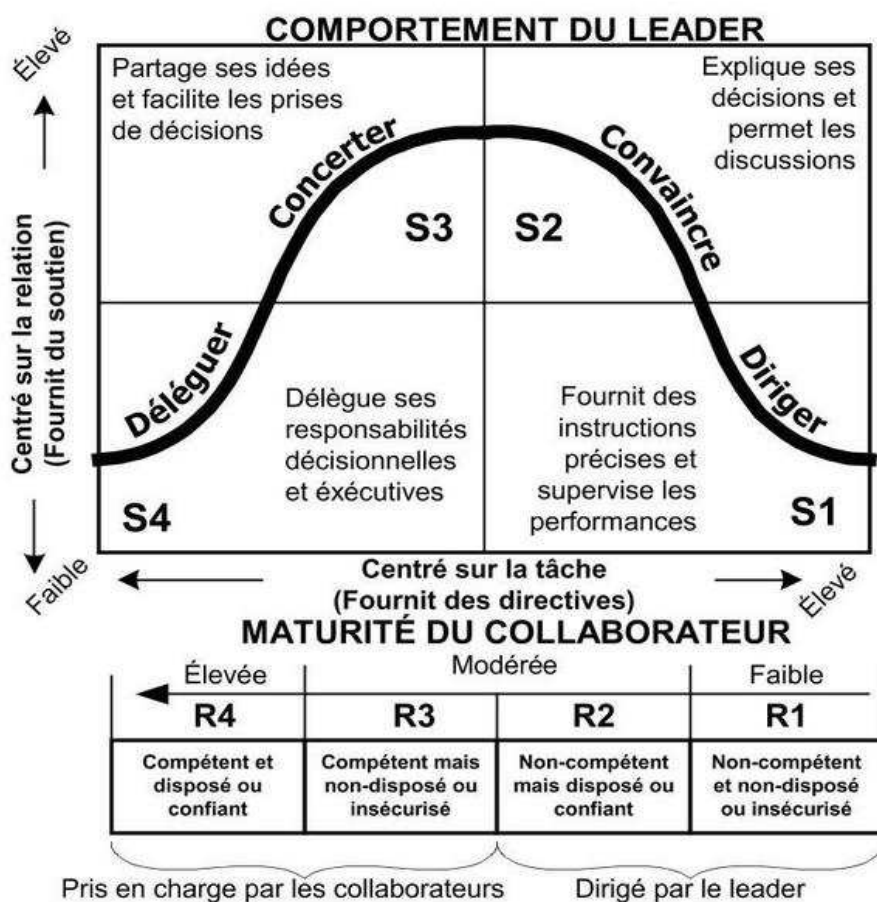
COMPORTEMENT DU LEADER

Élevé

Centré sur la relation (Fournit du soutien)

Faible

Partage ses idées et facilite les prises de décisions

Explique ses décisions et permet les discussions

Concerter

Convaincre

S3

S2

Déléguer

Diriger

Délègue ses responsabilités décisionnelles et éxécutives

Fournit des instructions précises et supervise les performances

S4

S1

Centré sur la tâche (Fournit des directives)

Élevé

MATURITÉ DU COLLABORATEUR

| Élevée | Modérée | | Faible |
|---|---|---|---|
| R4 | R3 | R2 | R1 |
| Compétent et disposé ou confiant | Compétent mais non-disposé ou insécurisé | Non-compétent mais disposé ou confiant | Non-compétent et non-disposé ou insécurisé |

Pris en charge par les collaborateurs

Dirigé par le leader